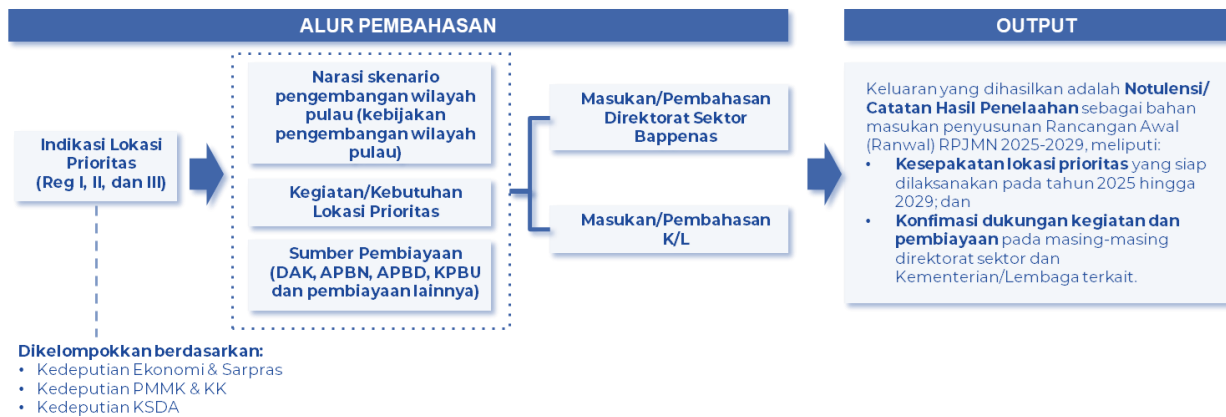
ALUR PEMBAHASAN

OUTPUT

Indikasi Lokasi Prioritas (Reg I, II, dan III)

Narasi skenario pengembangan wilayah pulau (kebijakan pengembangan wilayah pulau)

Kegiatan/Kebutuhan Lokasi Prioritas

Sumber Pembiayaan (DAK, APBN, APBD, KPBU dan pembiayaan lainnya)

Masukan/Pembahasan Direktorat Sektor Bappenas

Masukan/Pembahasan K/L

Keluaran yang dihasilkan adalah Notulensi/ Catatan Hasil Penelaahan sebagai bahan masukan penyusunan Rancangan Awal (Ranwal) RPJMN 2025-2029, meliputi:
• Kesepakatan lokasi prioritas yang siap dilaksanakan pada tahun 2025 hingga 2029; dan
• Konfimasi dukungan kegiatan dan pembiayaan pada masing-masing direktorat sektor dan Kementerian/Lembaga terkait.

Dikelompokkan berdasarkan:
• Kedeputian Ekonomi & Sarpras
• Kedeputian PMMK & KK
• Kedeputian KSDA